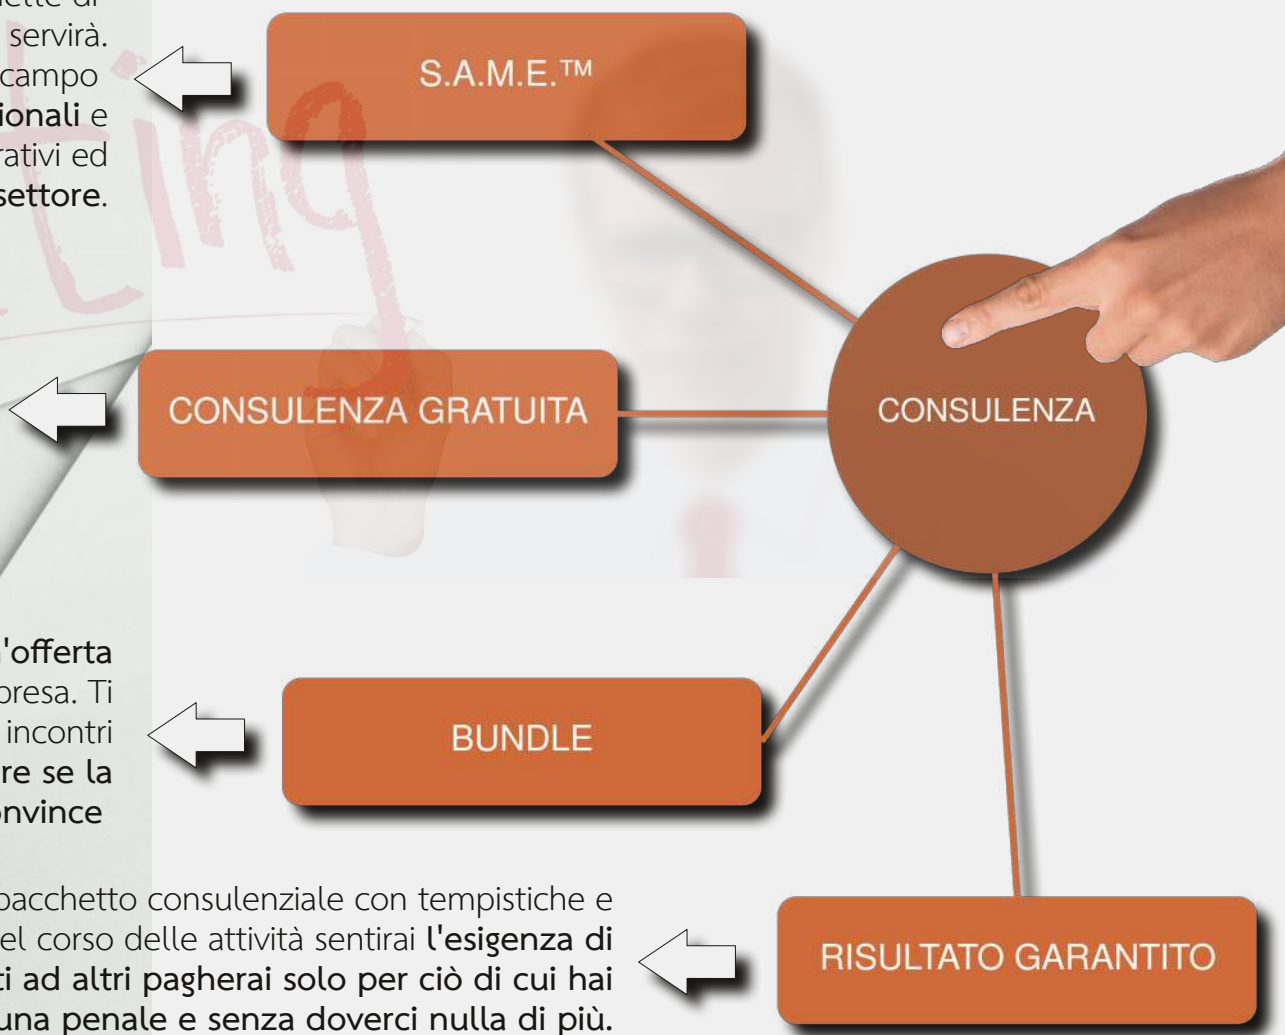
servirà.
campo
ionali e
rativi ed
settore.

S.A.M.E.™

CONSULENZA GRATUITA

CONSULENZA

'offerta
presa. Ti
incontri
re se la
onvince

BUNDLE

pacchetto consulenziale con tempistiche e
el corso delle attività sentirai l'esigenza di
ti ad altri pagherai solo per ciò di cui hai
una penale e senza doverci nulla di più.

RISULTATO GARANTITO